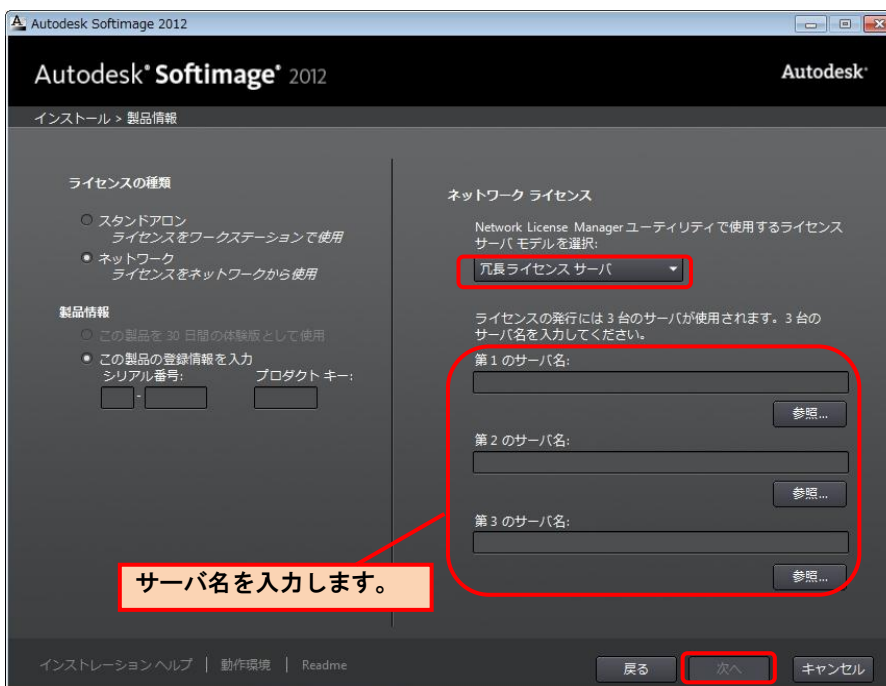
Autodesk Softimage 2012

Autodesk® Softimage® 2012

Autodesk®

インストール > 製品情報

ライセンスの種類

スタンドアロン
ライセンスをワークステーションで使用

ネットワーク
ライセンスをネットワークから使用

製品情報

この製品を 30 日間の体験版として使用

この製品の登録情報を入力
シリアル番号:
プロダクト キー:

-

ネットワーク ライセンス

Network License Manager ユーティリティで使用するライセンス サーバ モデルを選択:

冗長ライセンス サーバ

ライセンスの発行には 3 台のサーバが使用されます。3 台のサーバ名を入力してください。

第 1 のサーバ名:

参照...

第 2 のサーバ名:

参照...

第 3 のサーバ名:

参照...

サーバ名を入力します。

インストレーション ヘルプ | 動作環境 | Readme

戻る

次へ

キャンセル